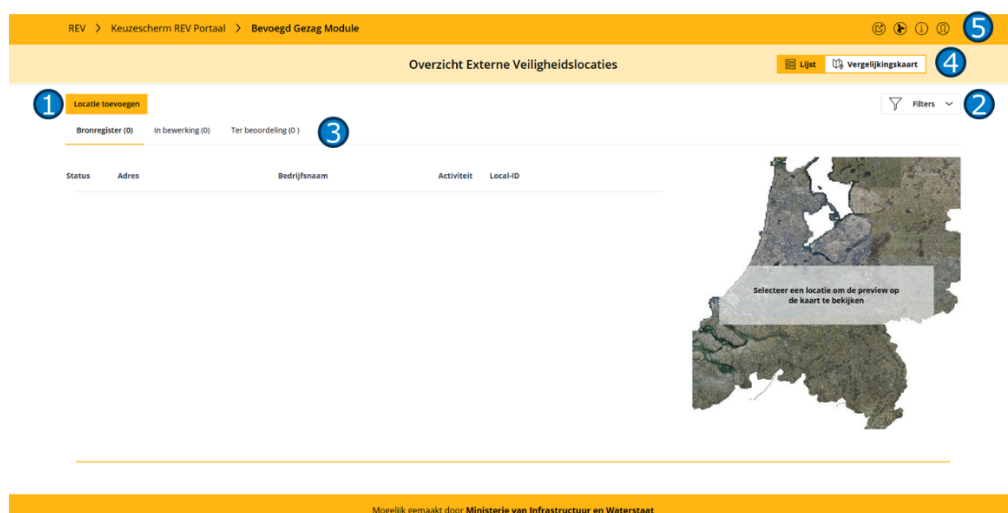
REV > Keuzescherm REV Portaal > Bevoegd Gezag Module

5

Overzicht Externe Veiligheidslocaties

Lijst Vergelijkingskaart

4

1

Locatie toevoegen

Filters

2

Bronregister (0) In bewerking (0) Ter beoordeling (0 )

3

| Status | Adres | Bedrijfsnaam | Activiteit | Local-ID |
|---|---|---|---|---|

Selecteer een locatie om de preview op de kaart te bekijken

Mogelijk gemaakt door Ministerie van Infrastructuur en Waterstaat